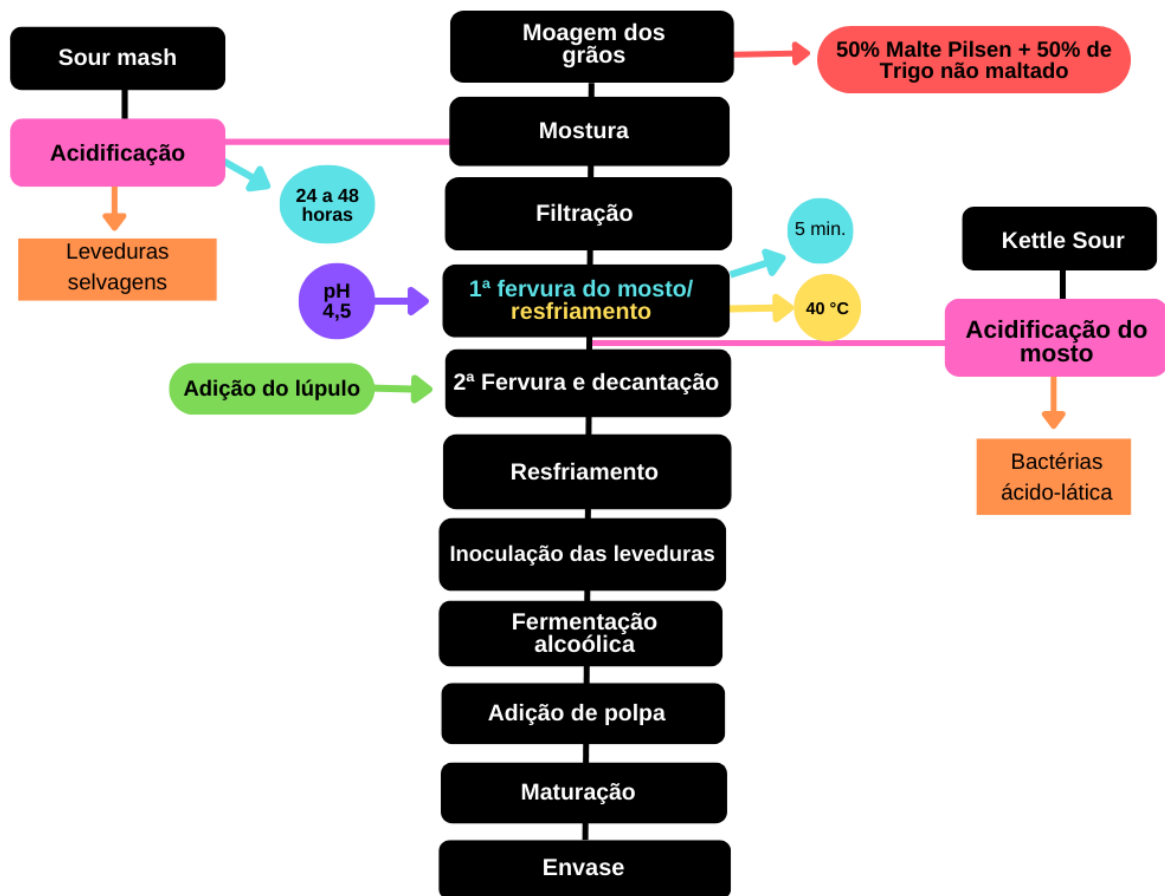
Sour mash

Acidificação

Leveduras selvagens

24 a 48 horas

Moagem dos grãos

50% Malte Pilsen + 50% de Trigo não maltado

Mostura

Filtração

5 min.

pH 4,5

1ª fervura do mosto/ resfriamento

40 °C

Kettle Sour

Acidificação do mosto

Bactérias ácido-lática

Adição do lúpulo

2ª Fervura e decantação

Resfriamento

Inoculação das leveduras

Fermentação alcoólica

Adição de polpa

Maturação

Envase